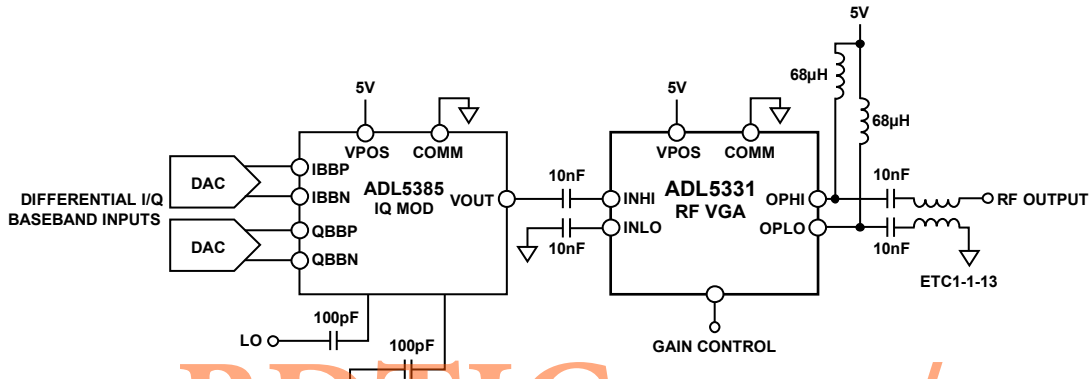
5V
68µH
68µH
5V
5V
5V
VPOS
COMM
VPOS
COMM
DAC
IBBP
IBBN
DIFFERENTIAL I/Q BASEBAND INPUTS
ADL5385 IQ MOD
VOUT
10nF
INHI
ADL5331 RF VGA
OPHI
10nF
RF OUTPUT
DAC
QBBP
QBBN
INLO
10nF
OPLO
10nF
ETC1-1-13
LO
100pF
100pF
GAIN CONTROL